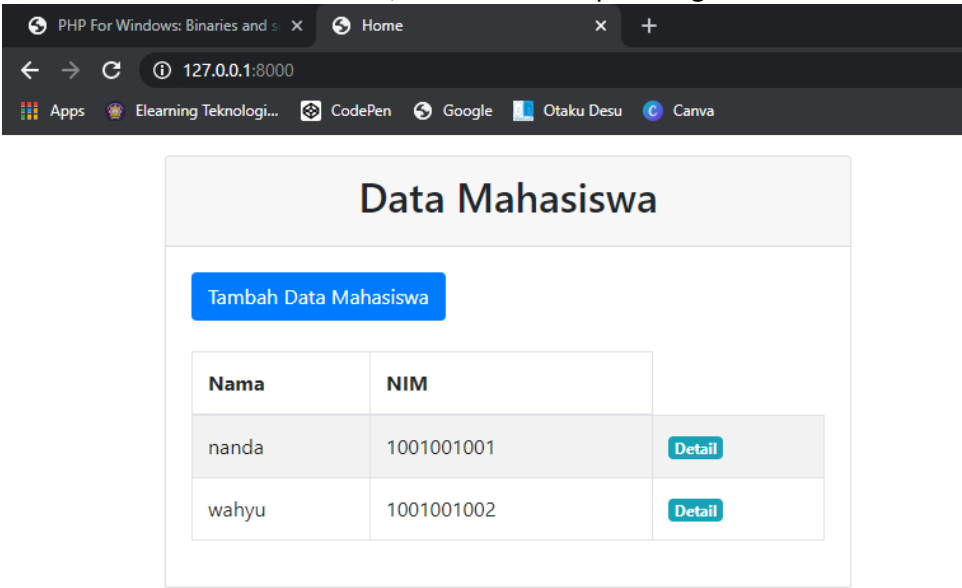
PHP For Windows: Binaries and s ×
Home ×
+
127.0.0.1:8000
Apps Elearning Teknologi... CodePen Google Otaku Desu Canva

Data Mahasiswa

Tambah Data Mahasiswa

| Nama | NIM | |
|---|---|---|
| nanda | 1001001001 | Detail |
| wahyu | 1001001002 | Detail |